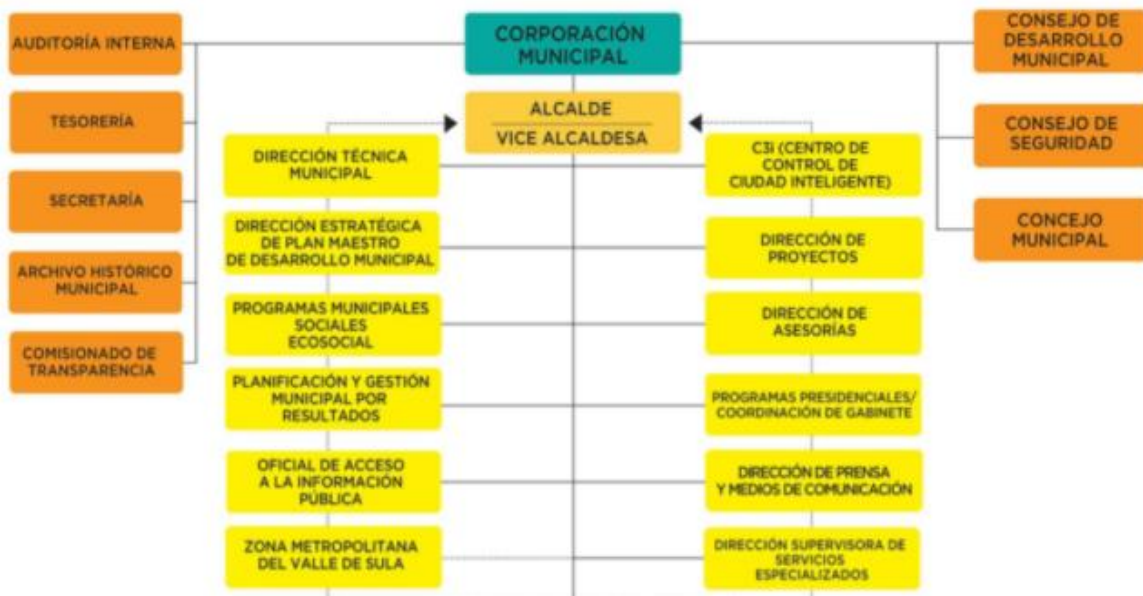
AUDITORÍA INTERNA

TESORERÍA

SECRETARÍA

ARCHIVO HISTÓRICO MUNICIPAL

COMISIONADO DE TRANSPARENCIA

CORPORACIÓN MUNICIPAL

ALCALDE

VICE ALCALDESA

CONSEJO DE DESARROLLO MUNICIPAL

CONSEJO DE SEGURIDAD

CONCEJO MUNICIPAL

DIRECCIÓN TÉCNICA MUNICIPAL

DIRECCIÓN ESTRATÉGICA DE PLAN MAESTRO DE DESARROLLO MUNICIPAL

PROGRAMAS MUNICIPALES SOCIALES ECOSOCIAL

PLANIFICACIÓN Y GESTIÓN MUNICIPAL POR RESULTADOS

OFICIAL DE ACCESO A LA INFORMACIÓN PÚBLICA

ZONA METROPOLITANA DEL VALLE DE SULA

C3i (CENTRO DE CONTROL DE CIUDAD INTELIGENTE)

DIRECCIÓN DE PROYECTOS

DIRECCIÓN DE ASESORÍAS

PROGRAMAS PRESIDENCIALES/ COORDINACIÓN DE GABINETE

DIRECCIÓN DE PRENSA Y MEDIOS DE COMUNICACIÓN

DIRECCIÓN SUPERVISORA DE SERVICIOS ESPECIALIZADOS